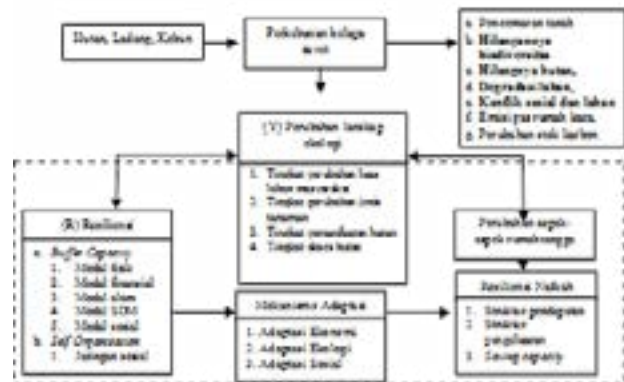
Hutan, Ladang, Kebun

Perkebunan kelapa sawit

a. Pencemaran tanah
b. Hilangnya biodiversitas
c. Hilangnya hutan,
d. Degradasi lahan,
e. Konflik sosial dan lahan
f. Emisi gas rumah kaca.
g. Perubahan stok karbon

(V) Perubahan lanskap ekologi

1. Tingkat perubahan luas lahan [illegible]
2. Tingkat perubahan jenis tanaman
3. Tingkat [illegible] hutan
4. Tingkat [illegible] hutan

(R) Resiliensi

a. Buffer Capacity
1. Modal fisik
2. Modal finansial
3. Modal alam
4. Modal SDM
5. Modal sosial
b. Self Organization
1. Jaringan sosial

Mekanisme Adaptasi

1. Adaptasi Ekonomi
2. Adaptasi Ekologi
3. Adaptasi Sosial

Perubahan aspek-aspek rumah tangga

Resiliensi Nafkah

1. Strategi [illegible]
2. Strategi pengolahan
3. Saving capacity